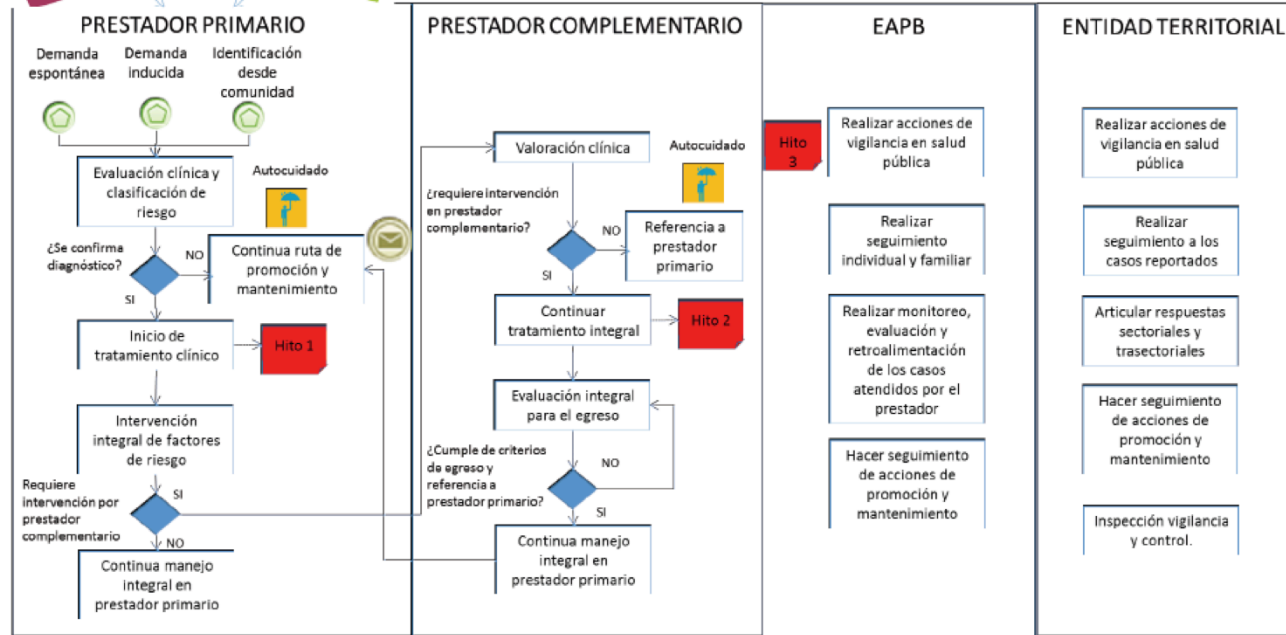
PRESTADOR PRIMARIO

Demanda espontánea

Demanda inducida

Identificación desde comunidad

Evaluación clínica y clasificación de riesgo

Autocuidado

¿Se confirma diagnóstico?

NO

Continua ruta de promoción y mantenimiento

SI

Inicio de tratamiento clínico

Hito 1

Intervención integral de factores de riesgo

Requiere intervención por prestador complementario

SI

NO

Continua manejo integral en prestador primario

PRESTADOR COMPLEMENTARIO

Valoración clínica

Autocuidado

¿requiere intervención en prestador complementario?

NO

Referencia a prestador primario

SI

Continuar tratamiento integral

Hito 2

Evaluación integral para el egreso

¿Cumple de criterios de egreso y referencia a prestador primario?

NO

SI

Continua manejo integral en prestador primario

EAPB

Hito 3

Realizar acciones de vigilancia en salud pública

Realizar seguimiento individual y familiar

Realizar monitoreo, evaluación y retroalimentación de los casos atendidos por el prestador

Hacer seguimiento de acciones de promoción y mantenimiento

ENTIDAD TERRITORIAL

Realizar acciones de vigilancia en salud pública

Realizar seguimiento a los casos reportados

Articular respuestas sectoriales y trasectoriales

Hacer seguimiento de acciones de promoción y mantenimiento

Inspección vigilancia y control.